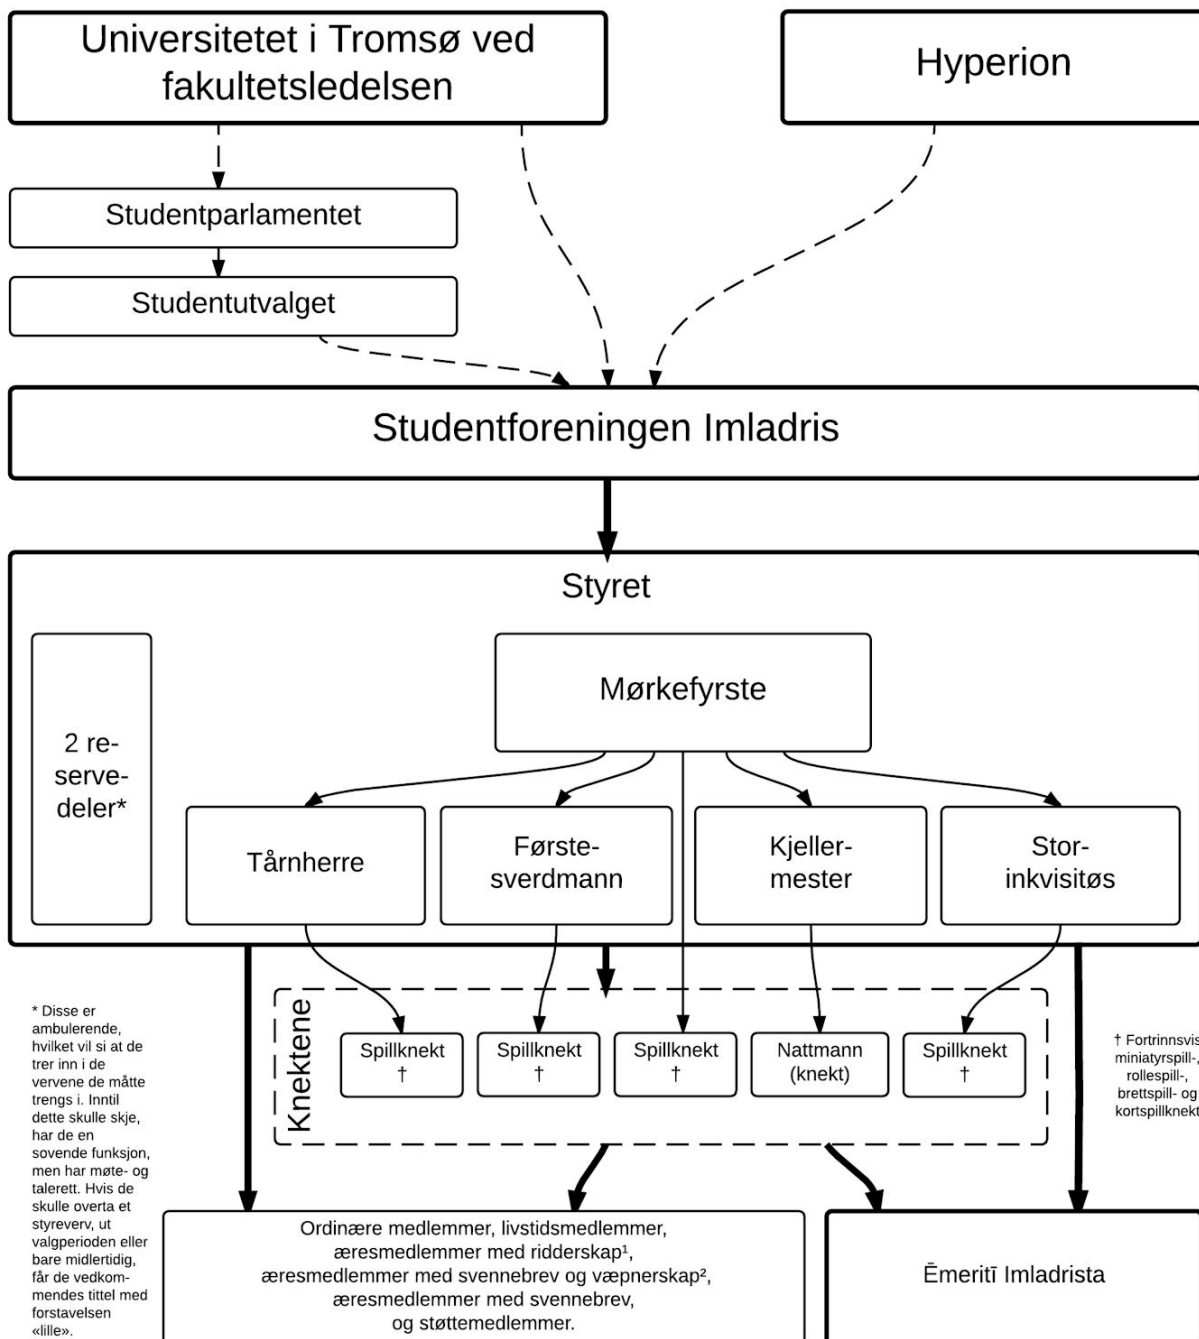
Universitetet i Tromsø ved fakultetsledelsen

Hyperion

Studentparlamentet

Studentutvalget

Studentforeningen Imladris

Styret

2 reservedeler*

Mørkefyrste

Tårnherre

Førstesverdmann

Kjellermester

Storinkvisitøs

Knektene

Spillknekt †

Spillknekt †

Spillknekt †

Nattmann (knekt)

Spillknekt †

* Disse er ambulerende, hvilket vil si at de trer inn i de vervene de måtte trengs i. Inntil dette skulle skje, har de en sovende funksjon, men har møte- og talerett. Hvis de skulle overta et styreverv, ut valgperioden eller bare midlertidig, får de vedkommendes tittel med forstavelsen «lille».

† Fortrinnsvis miniatyrspill-, rollespill-, brettspill- og kortspillknekt

Ordinære medlemmer, livstidsmedlemmer, æresmedlemmer med ridderskap¹, æresmedlemmer med svennebrev og væpnerskap², æresmedlemmer med svennebrev, og støttemedlemmer.

Ēmeritī Imladrista